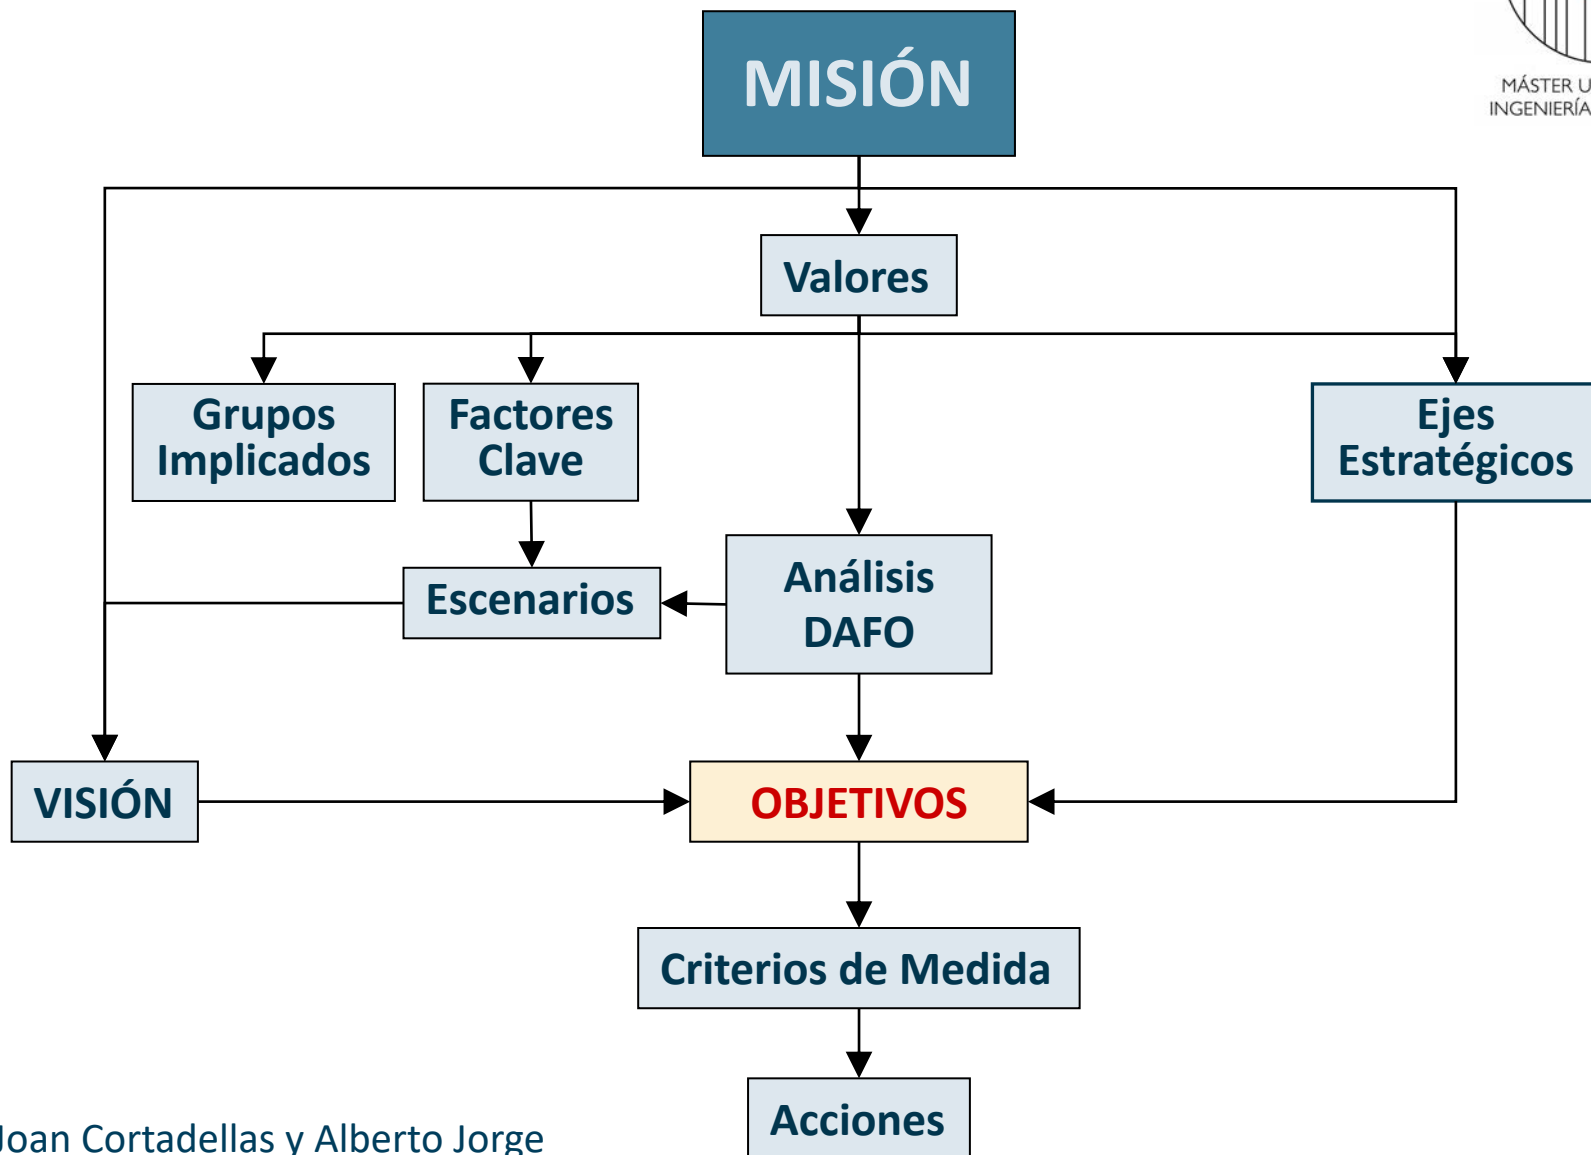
MISIÓN

MÁSTER U
INGENIERÍA

Valores

Grupos Implicados

Factores Clave

Ejes Estratégicos

Escenarios

Análisis DAFO

VISIÓN

OBJETIVOS

Criterios de Medida

Acciones

Joan Cortadellas y Alberto Jorge